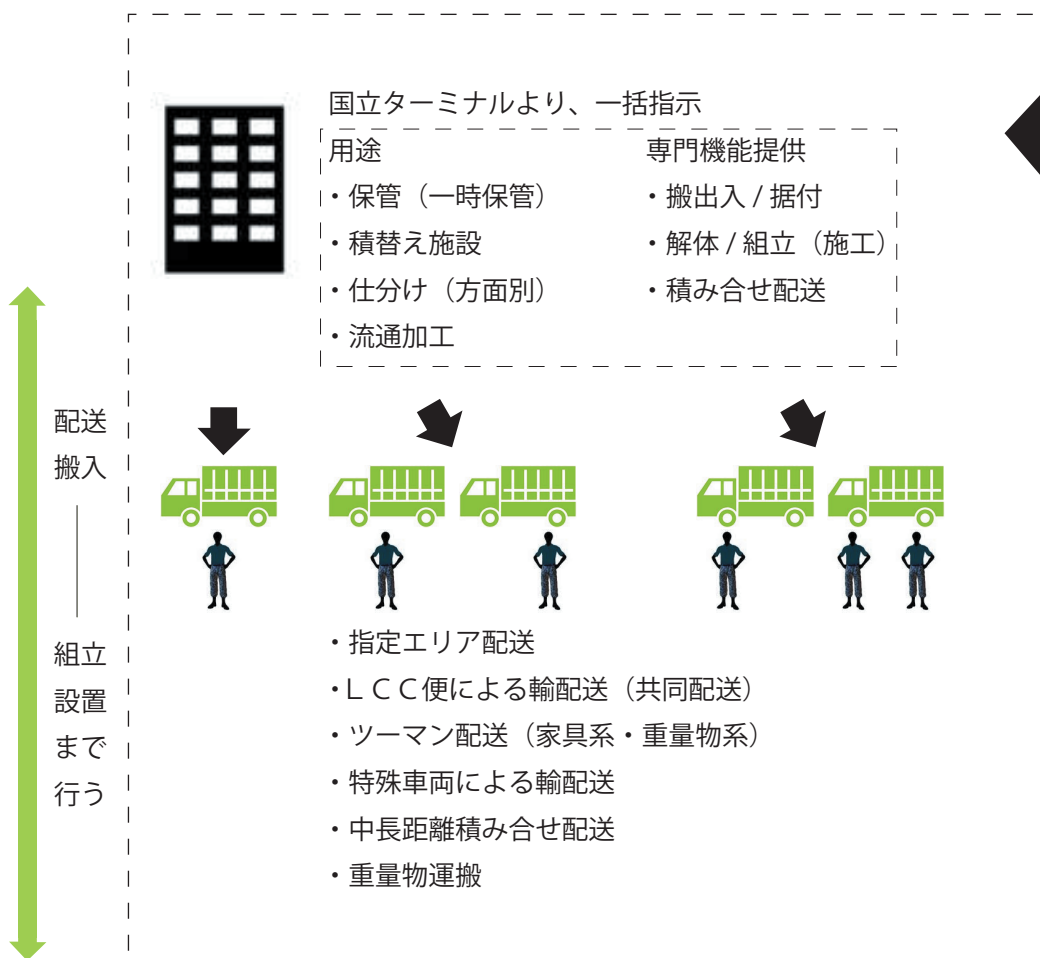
国立ターミナルより、一括指示

用途
・保管（一時保管）
・積替え施設
・仕分け（方面別）
・流通加工

専門機能提供
・搬出入 / 据付
・解体 / 組立（施工）
・積み合せ配送

配送
搬入
—
組立
設置
まで
行う

・指定エリア配送
・ＬＣＣ便による輸配送（共同配送）
・ツーマン配送（家具系・重量物系）
・特殊車両による輸配送
・中長距離積み合せ配送
・重量物運搬